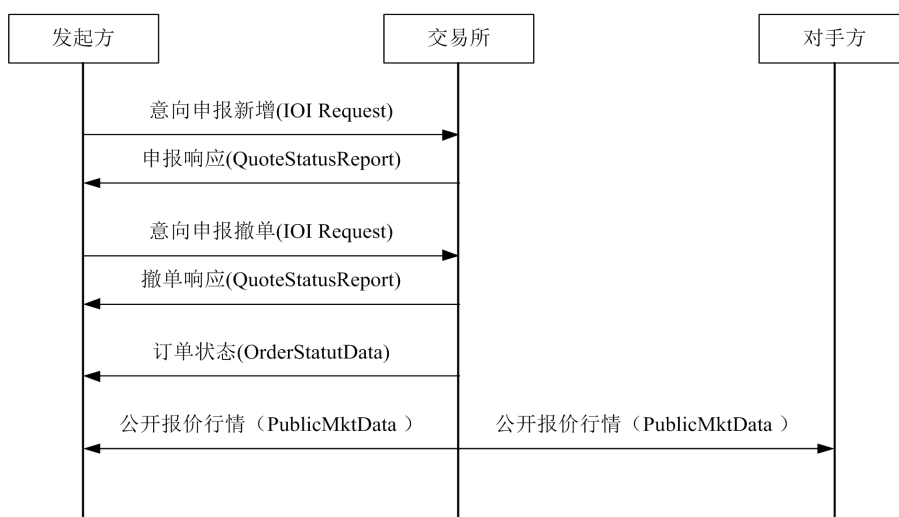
发起方

交易所

对手方

意向申报新增(IOI Request)

申报响应(QuoteStatusReport)

意向申报撤单(IOI Request)

撤单响应(QuoteStatusReport)

订单状态(OrderStatutData)

公开报价行情（PublicMktData ）

公开报价行情（PublicMktData ）